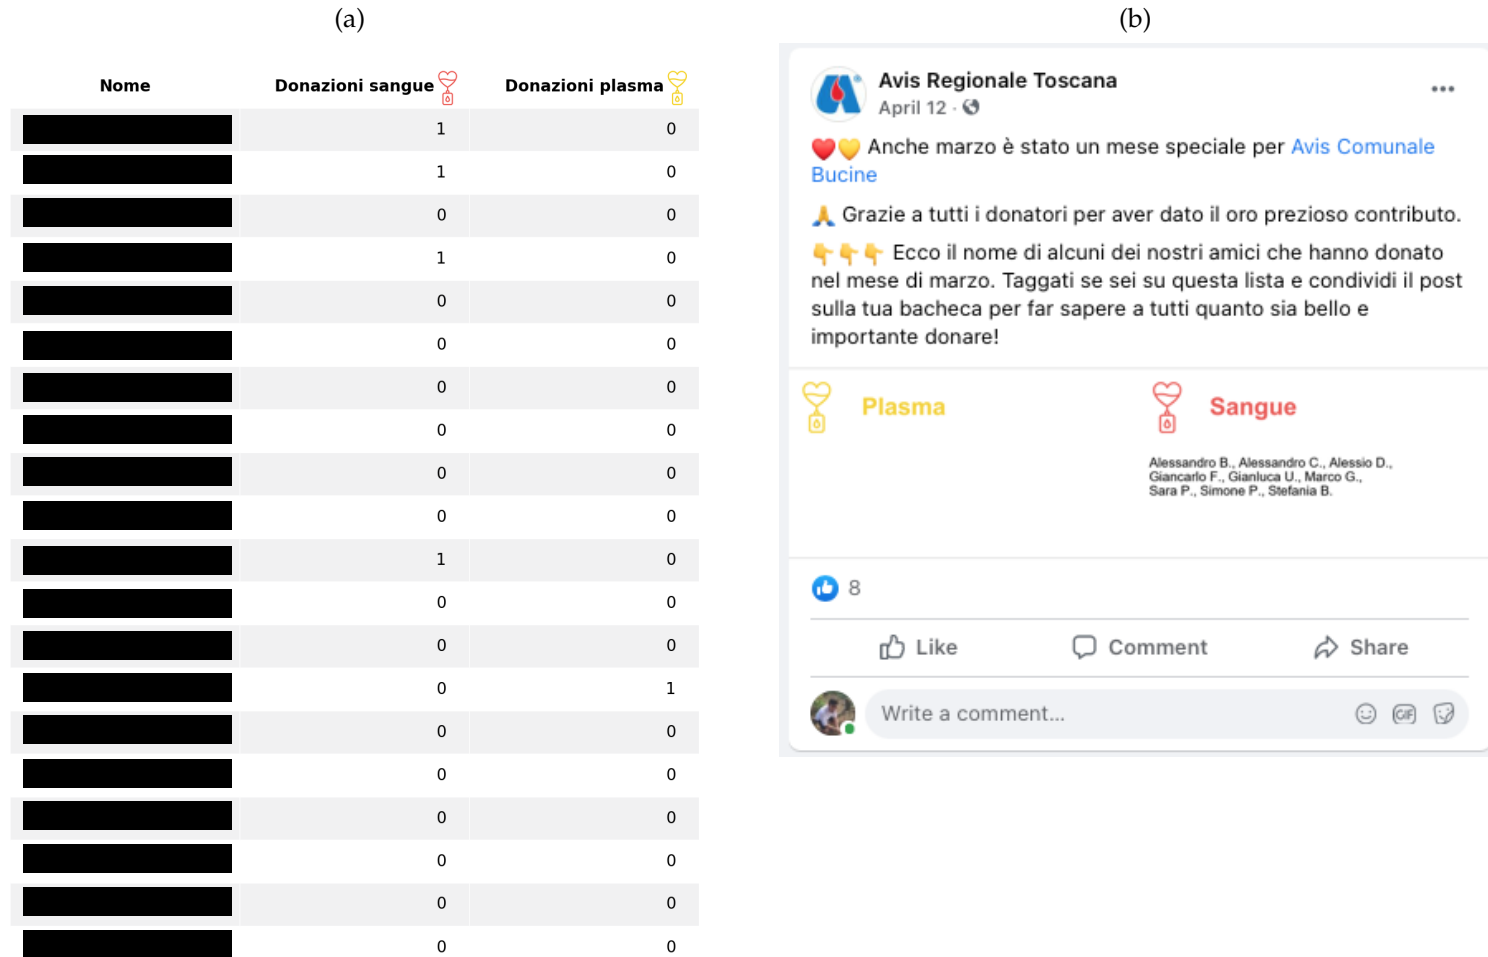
(a)

| Nome | Donazioni sangue | Donazioni plasma |
|---|---|---|
| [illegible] | 1 | 0 |
| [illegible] | 1 | 0 |
| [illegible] | 0 | 0 |
| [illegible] | 1 | 0 |
| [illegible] | 0 | 0 |
| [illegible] | 0 | 0 |
| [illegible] | 0 | 0 |
| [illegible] | 0 | 0 |
| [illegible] | 0 | 0 |
| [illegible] | 0 | 0 |
| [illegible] | 1 | 0 |
| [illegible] | 0 | 0 |
| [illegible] | 0 | 0 |
| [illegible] | 0 | 1 |
| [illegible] | 0 | 0 |
| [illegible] | 0 | 0 |
| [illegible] | 0 | 0 |
| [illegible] | 0 | 0 |
| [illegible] | 0 | 0 |
| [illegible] | 0 | 0 |

(b)

Avis Regionale Toscana
April 12 ·

Anche marzo è stato un mese speciale per Avis Comunale Bucine

Grazie a tutti i donatori per aver dato il oro prezioso contributo.

Ecco il nome di alcuni dei nostri amici che hanno donato nel mese di marzo. Taggati se sei su questa lista e condividi il post sulla tua bacheca per far sapere a tutti quanto sia bello e importante donare!

Plasma

Sangue

Alessandro B., Alessandro C., Alessio D., Giancarlo F., Gianluca U., Marco G., Sara P., Simone P., Stefania B.

8

Like Comment Share

Write a comment...